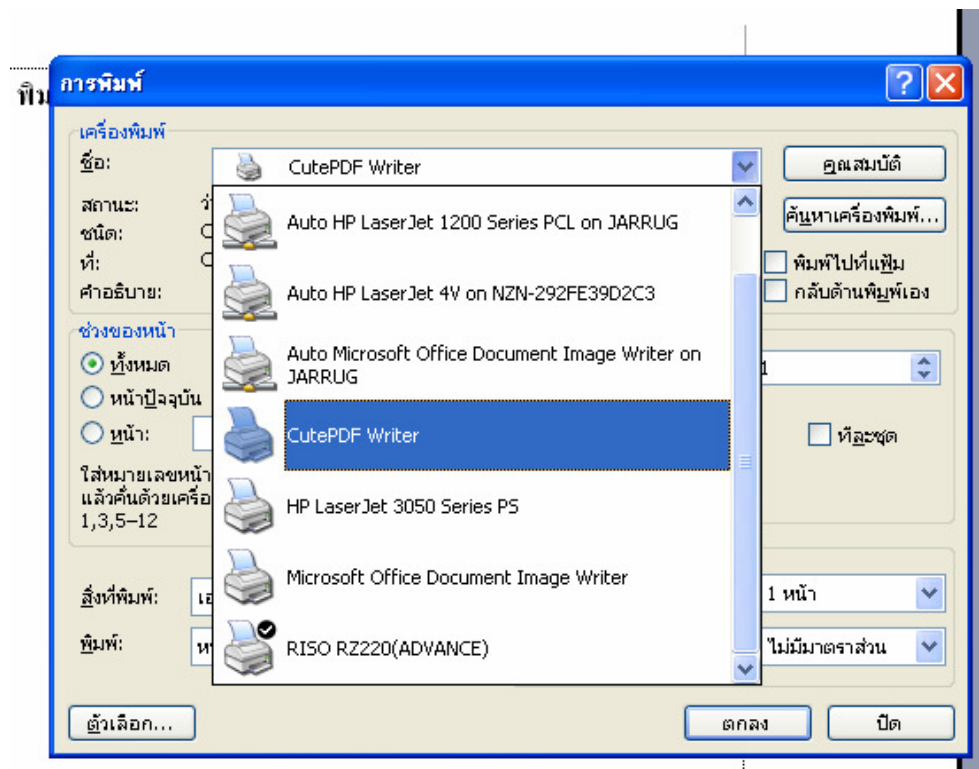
พิม

การพิมพ์

?

เครื่องพิมพ์

ชื่อ:

CutePDF Writer

คุณสมบัติ

สถานะ:

ว่

ชนิด:

C

ที่:

C

คำอธิบาย:

ค้นหาเครื่องพิมพ์...

พิมพ์ไปที่แฟ้ม

กลับด้านพิมพ์เอง

Auto HP LaserJet 1200 Series PCL on JARRUG

Auto HP LaserJet 4V on NZN-292FE39D2C3

Auto Microsoft Office Document Image Writer on JARRUG

CutePDF Writer

HP LaserJet 3050 Series PS

Microsoft Office Document Image Writer

RISO RZ220(ADVANCE)

ช่วงของหน้า

ทั้งหมด

หน้าปัจจุบัน

หน้า:

ใส่หมายเลขหน้า

แล้วคั่นด้วยเครื่อ

1,3,5–12

1

ที่ละชุด

สิ่งที่พิมพ์:

เอ

พิมพ์:

ห

1 หน้า

ไม่มีมาตราส่วน

ตัวเลือก...

ตกลง

ปิด